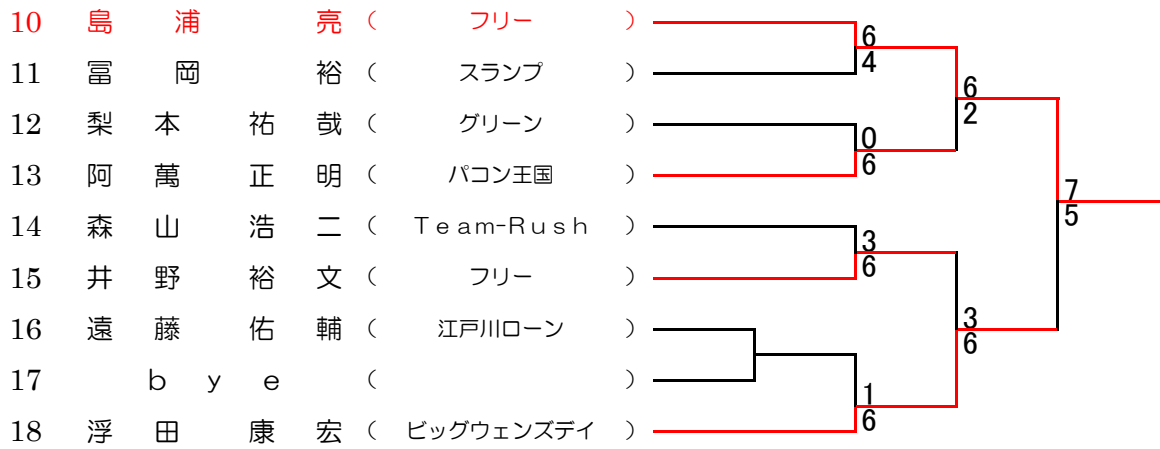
10 島浦 亮 ( フリー )
11 冨岡 裕 ( スランプ )
12 梨本 祐哉 ( グリーン )
13 阿萬 正明 ( パコン王国 )
14 森山 浩二 ( Team-Rush )
15 井野 裕文 ( フリー )
16 遠藤 佑輔 ( 江戸川ローン )
17 bye ( )
18 浮田 康宏 ( ビッグウェンズデイ )

6
4
0
6
3
6
1
6
6
2
3
6
7
5